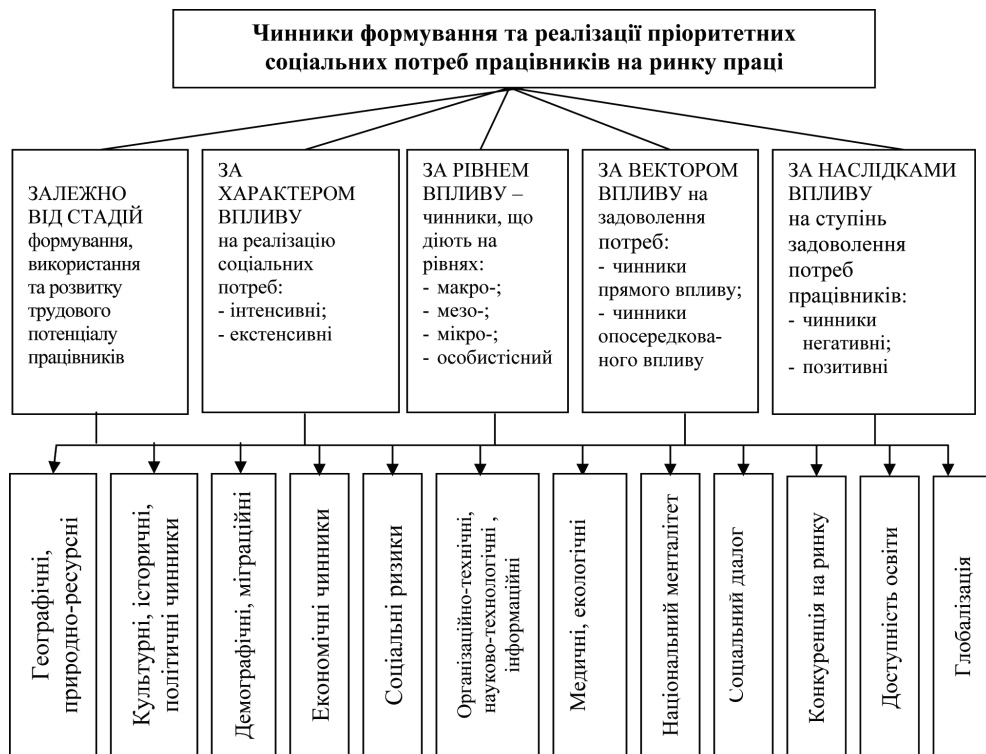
Чинники формування та реалізації пріоритетних соціальних потреб працівників на ринку праці

ЗАЛЕЖНО ВІД СТАДІЙ формування, використання та розвитку трудового потенціалу працівників

ЗА ХАРАКТЕРОМ ВПЛИВУ на реалізацію соціальних потреб:
- інтенсивні;
- екстенсивні

ЗА РІВНЕМ ВПЛИВУ – чинники, що діють на рівнях:
- макро-;
- мезо-;
- мікро-;
- особистісний

ЗА ВЕКТОРОМ ВПЛИВУ на задоволення потреб:
- чинники прямого впливу;
- чинники опосередкованого впливу

ЗА НАСЛІДКАМИ ВПЛИВУ на ступінь задоволення потреб працівників:
- чинники негативні;
- позитивні

Географічні, природно-ресурсні

Культурні, історичні, політичні чинники

Демографічні, міграційні

Економічні чинники

Соціальні ризики

Організаційно-технічні, науково-технологічні , інформаційні

Медичні, екологічні

Національний менталітет

Соціальний діалог

Конкуренція на ринку

Доступність освіти

Глобалізація